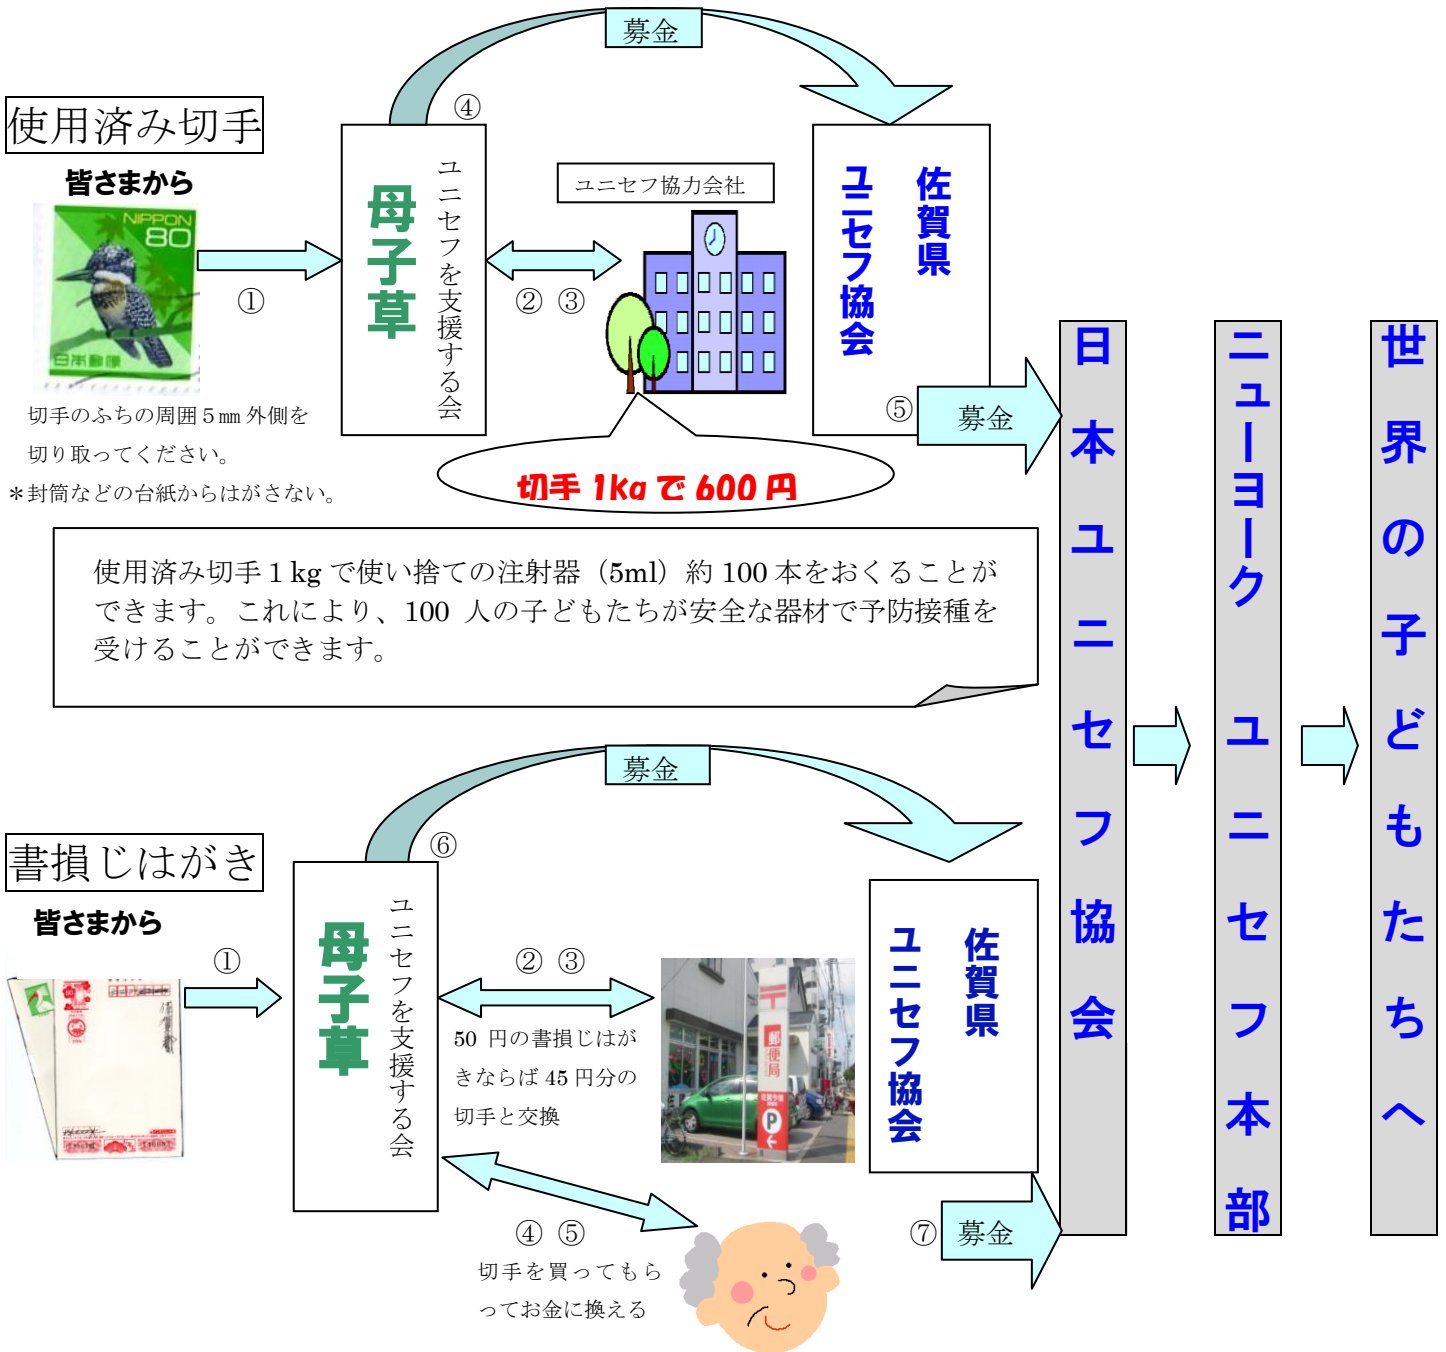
募金

④

使用済み切手

皆さまから

NIPPON 80

日本郵便

①

母子草

ユニセフを支援する会

ユニセフ協力会社

② ③

佐賀県

ユニセフ協会

⑤ 募金

切手のふちの周囲 5 mm 外側を切り取ってください。

＊封筒などの台紙からはがさない。

切手 1kg で 600 円

日本ユニセフ協会

ニューヨーク ユニセフ本部

世界の子どもたちへ

使用済み切手 1 kg で使い捨ての注射器（5ml）約 100 本をおくることができます。これにより、100 人の子どもたちが安全な器材で予防接種を受けることができます。

募金

⑥

書損じはがき

皆さまから

①

母子草

ユニセフを支援する会

② ③

50 円の書損じはがきならば 45 円分の切手と交換

佐賀県

ユニセフ協会

郵便局

④ ⑤

切手を買ってもらってお金に換える

⑦ 募金